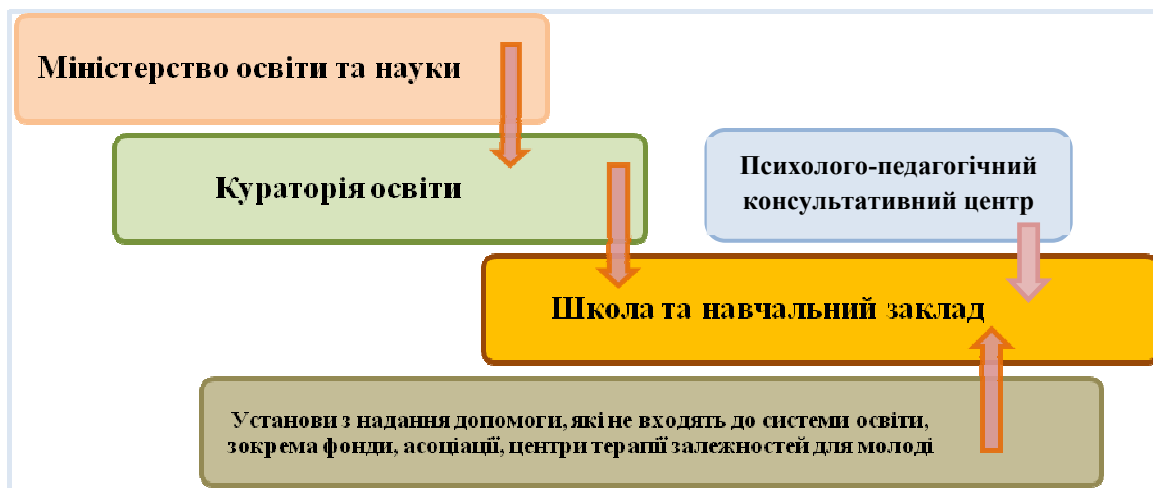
Міністерство освіти та науки

Кураторія освіти

Психолого-педагогічний консультативний центр

Школа та навчальний заклад

Установи з надання допомоги, які не входять до системи освіти, зокрема фонди, асоціації, центри терапії залежностей для молоді